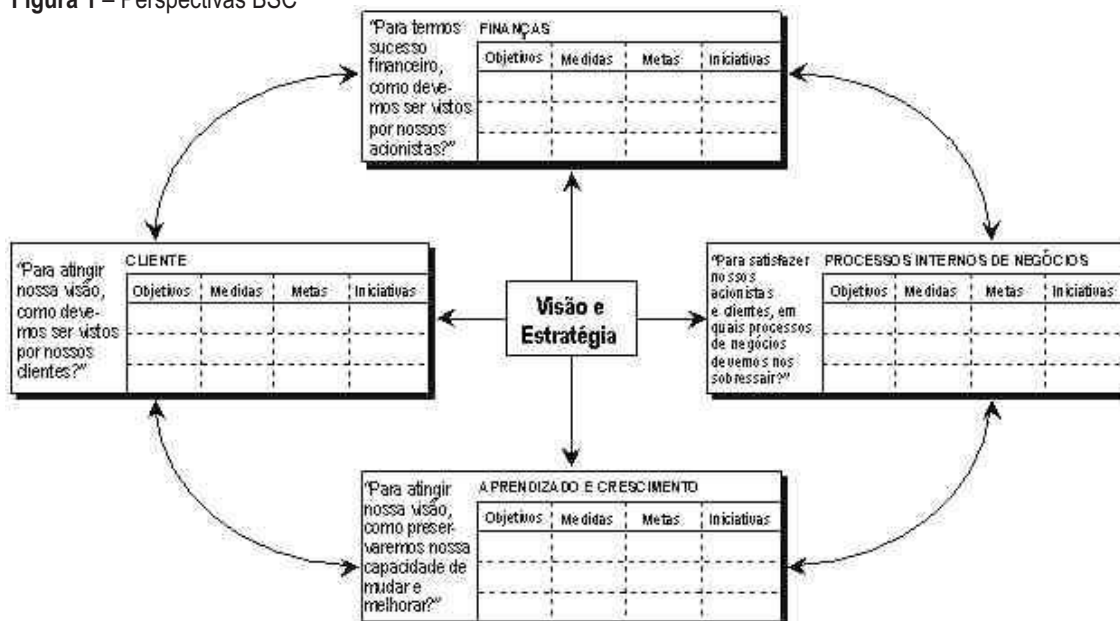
Figura 1 – Perspectivas BSC

"Para termos sucesso financeiro, como devemos ser vistos por nossos acionistas?"

FINANÇAS

| Objetivos | Medidas | Metas | Iniciativas |
|---|---|---|---|
| | | | |
| | | | |
| | | | |

"Para atingir nossa visão, como devemos ser vistos por nossos clientes?"

CLIENTE

| Objetivos | Medidas | Metas | Iniciativas |
|---|---|---|---|
| | | | |
| | | | |
| | | | |

Visão e Estratégia

"Para satisfazer nossos acionistas e clientes, em quais processos de negócios devemos nos sobressair?"

PROCESSOS INTERNOS DE NEGÓCIOS

| Objetivos | Medidas | Metas | Iniciativas |
|---|---|---|---|
| | | | |
| | | | |
| | | | |

"Para atingir nossa visão, como preservaremos nossa capacidade de mudar e melhorar?"

APRENDIZADO E CRESCIMENTO

| Objetivos | Medidas | Metas | Iniciativas |
|---|---|---|---|
| | | | |
| | | | |
| | | | |